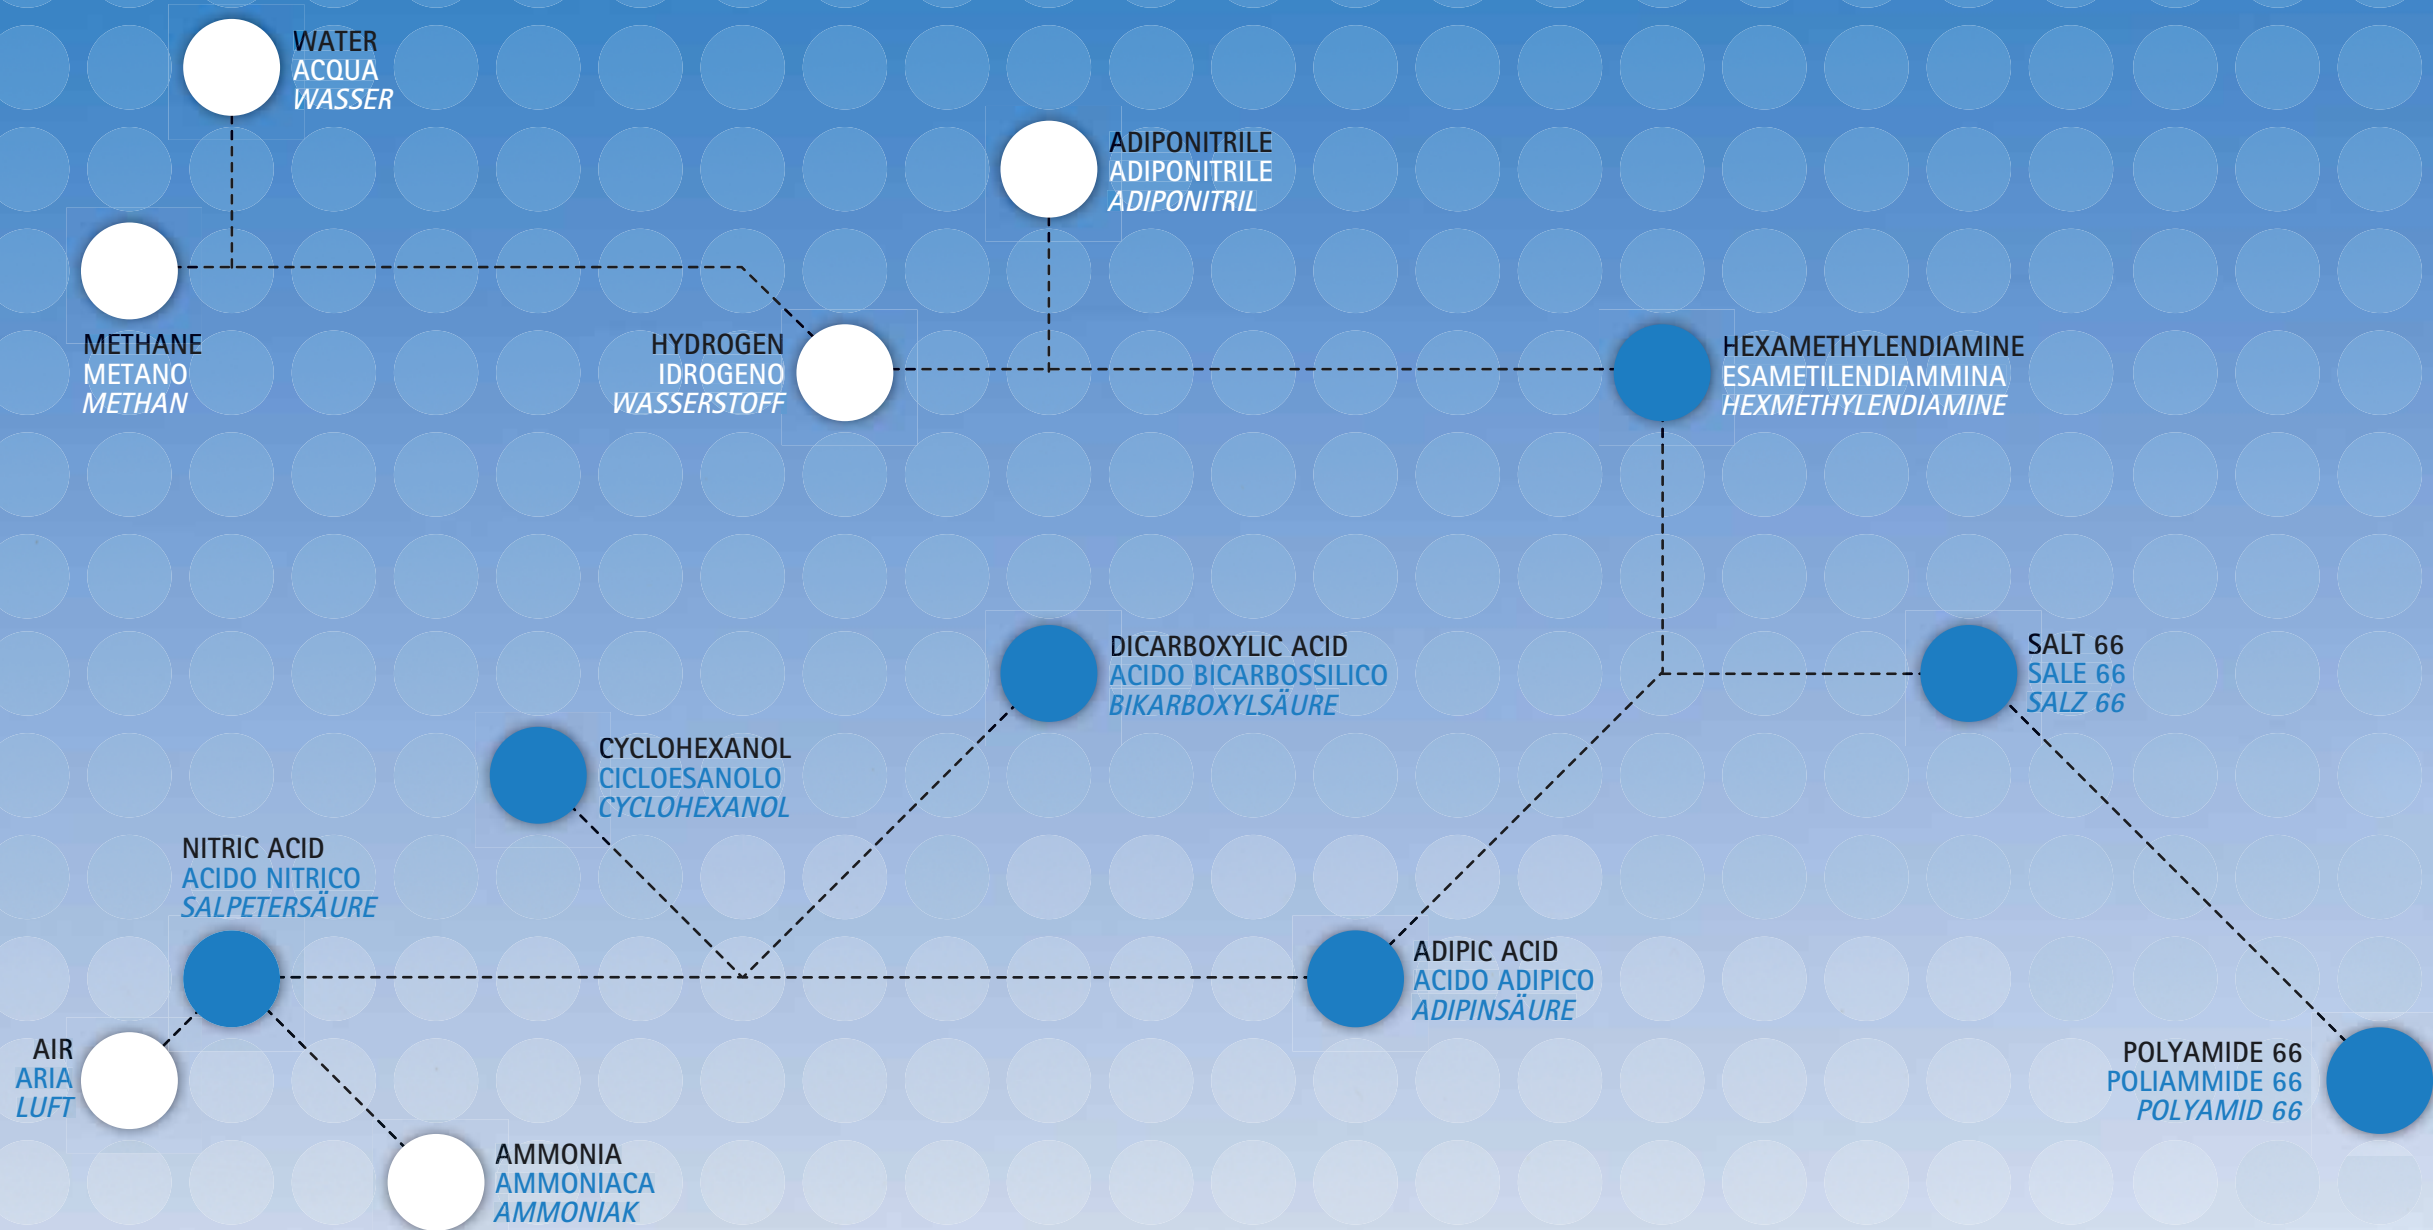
WATER
ACQUA
WASSER

ADIPONITRILE
ADIPONITRILE
ADIPONITRIL

METHANE
METANO
METHAN

HYDROGEN
IDROGENO
WASSERSTOFF

HEXAMETHYLENDIAMINE
ESAMETILENDIAMMINA
HEXMETHYLENDIAMINE

DICARBOXYLIC ACID
ACIDO BICARBOSSILICO
BIKARBOXYLSÄURE

SALT 66
SALE 66
SALZ 66

CYCLOHEXANOL
CICLOESANOLO
CYCLOHEXANOL

NITRIC ACID
ACIDO NITRICO
SALPETERSÄURE

ADIPIC ACID
ACIDO ADIPICO
ADIPINSÄURE

AIR
ARIA
LUFT

POLYAMIDE 66
POLIAMMIDE 66
POLYAMID 66

AMMONIA
AMMONIACA
AMMONIAK